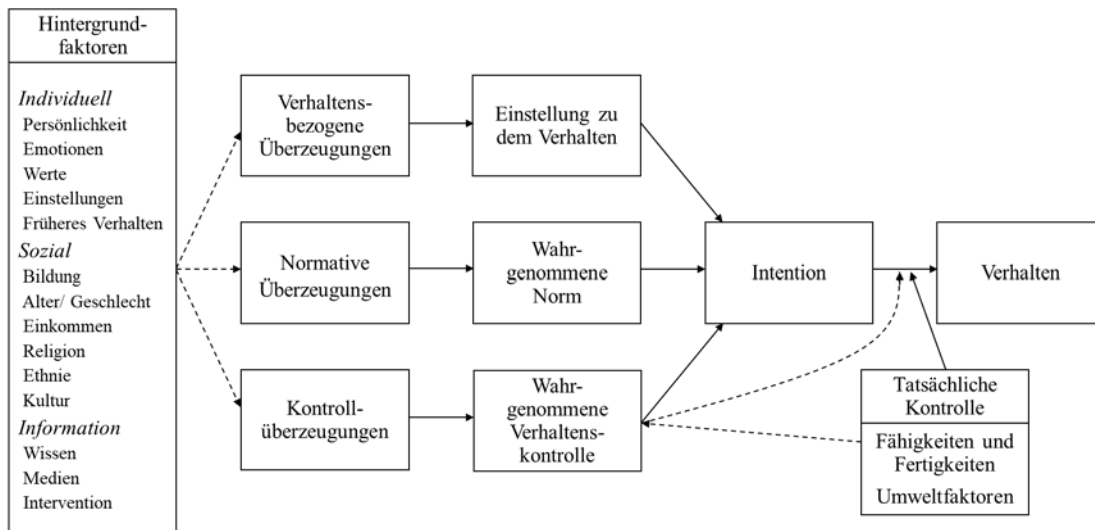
Hintergrundfaktoren

*Individuell*
Persönlichkeit
Emotionen
Werte
Einstellungen
Früheres Verhalten
*Sozial*
Bildung
Alter/ Geschlecht
Einkommen
Religion
Ethnie
Kultur
*Information*
Wissen
Medien
Intervention

Verhaltensbezogene Überzeugungen

Einstellung zu dem Verhalten

Normative Überzeugungen

Wahrgenommene Norm

Kontrollüberzeugungen

Wahrgenommene Verhaltenskontrolle

Intention

Verhalten

Tatsächliche Kontrolle

Fähigkeiten und Fertigkeiten

Umweltfaktoren